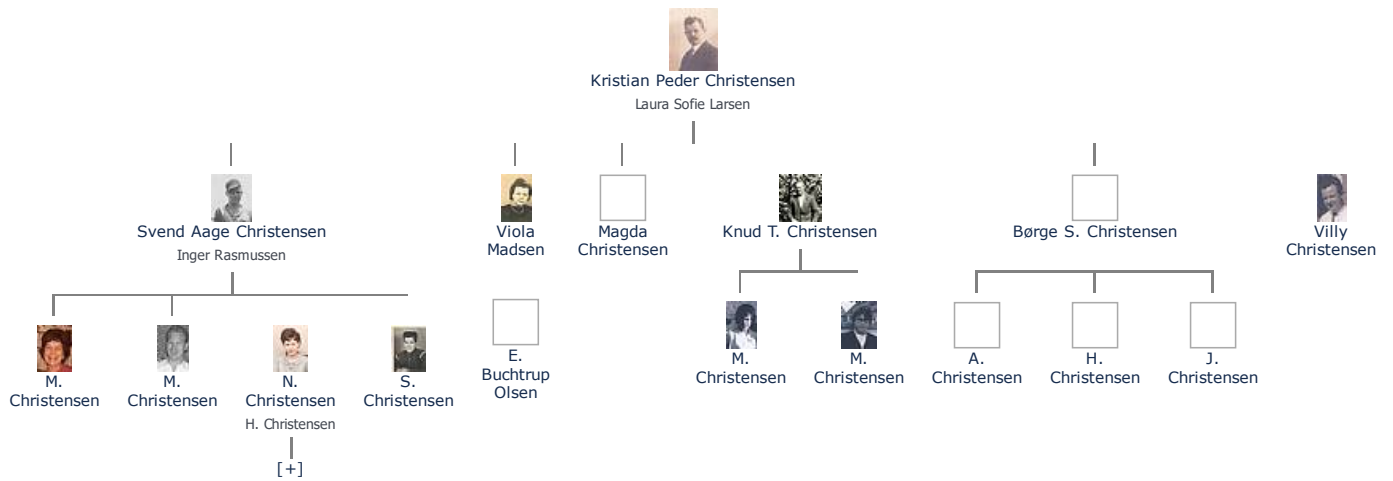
Kristian Peder Christensen
Laura Sofie Larsen

Svend Aage Christensen
Inger Rasmussen

Viola Madsen

Magda Christensen

Knud T. Christensen

Børge S. Christensen

Villy Christensen

M. Christensen

M. Christensen

N. Christensen
H. Christensen
[+]

S. Christensen

E. Buchtrup Olsen

M. Christensen

M. Christensen

A. Christensen

H. Christensen

J. Christensen